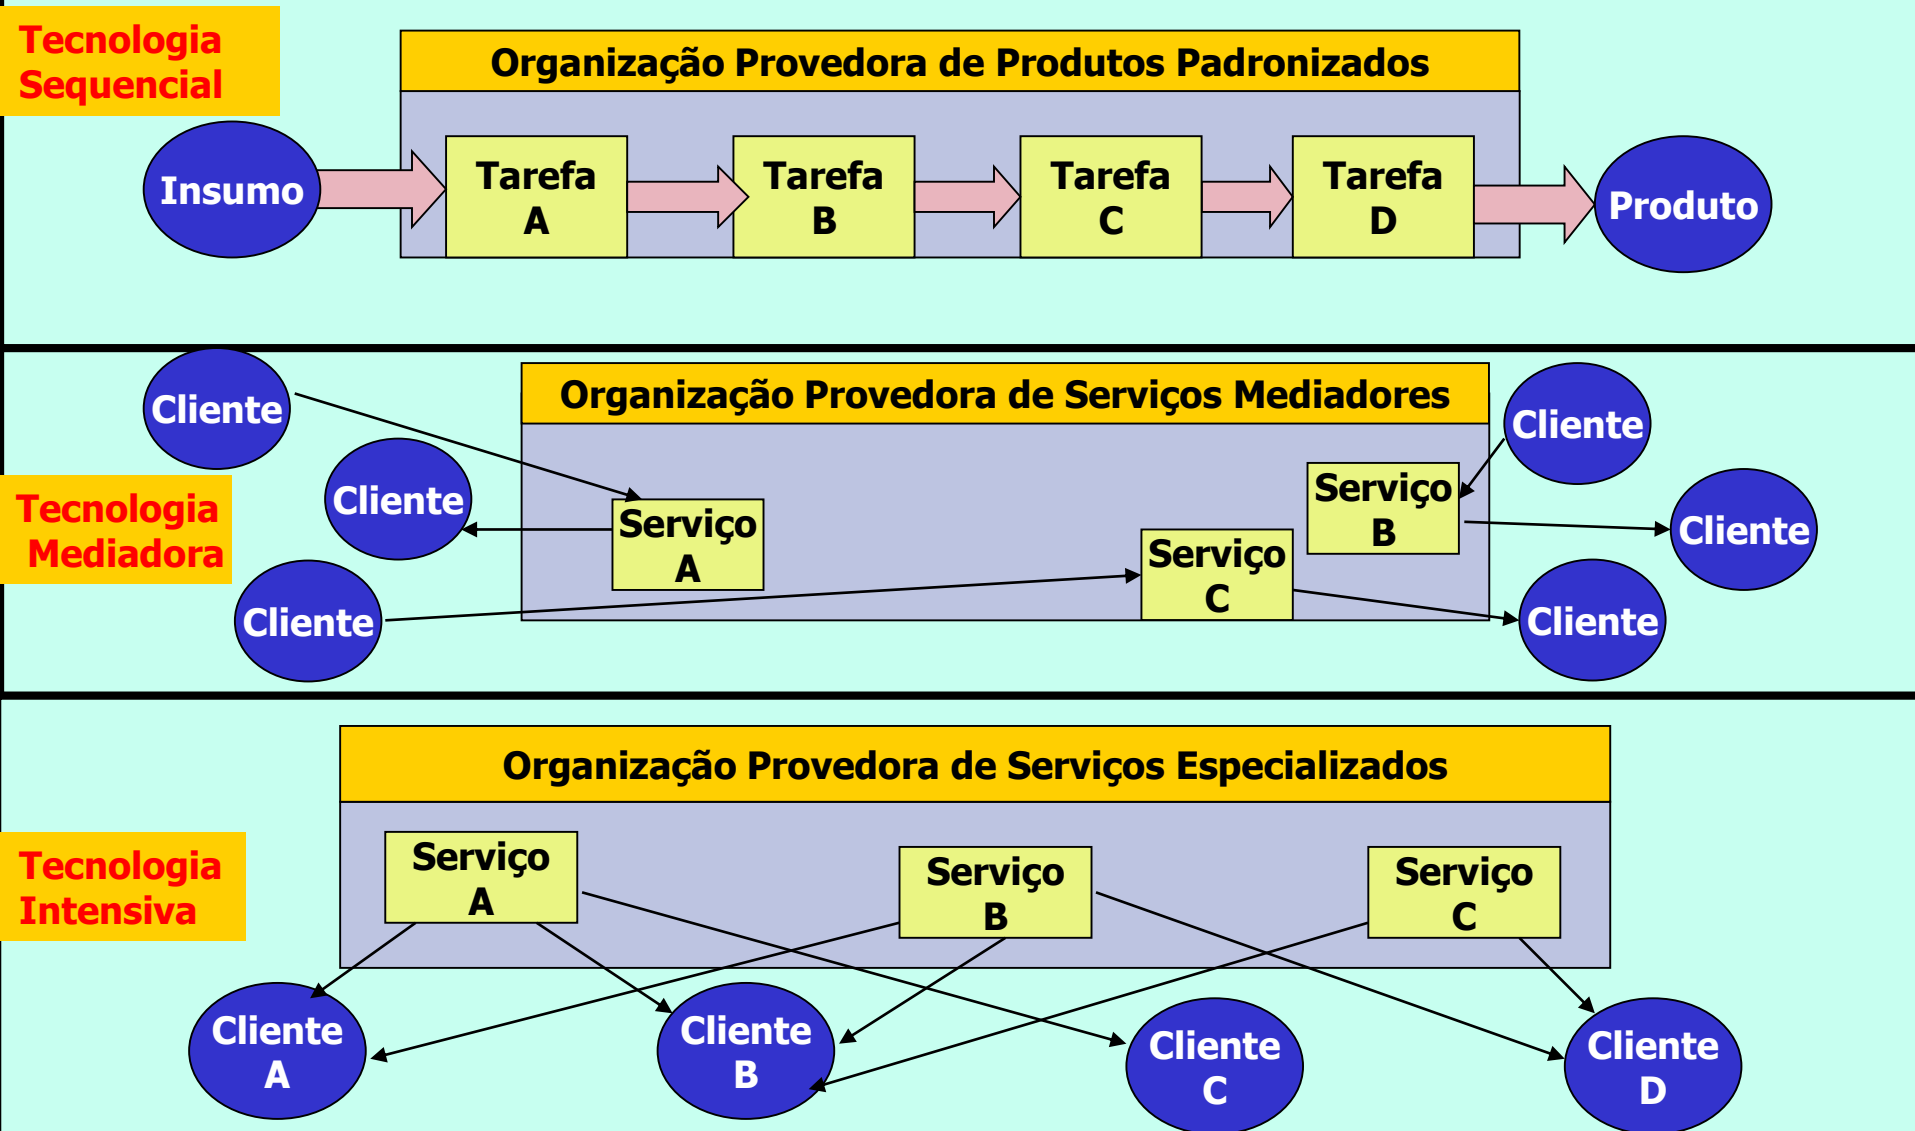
Tecnologia Sequencial

Organização Provedora de Produtos Padronizados

Insumo

Tarefa A

Tarefa B

Tarefa C

Tarefa D

Produto

Cliente

Organização Provedora de Serviços Mediadores

Cliente

Cliente

Tecnologia Mediadora

Serviço A

Serviço B

Cliente

Serviço C

Cliente

Cliente

Organização Provedora de Serviços Especializados

Tecnologia Intensiva

Serviço A

Serviço B

Serviço C

Cliente A

Cliente B

Cliente C

Cliente D